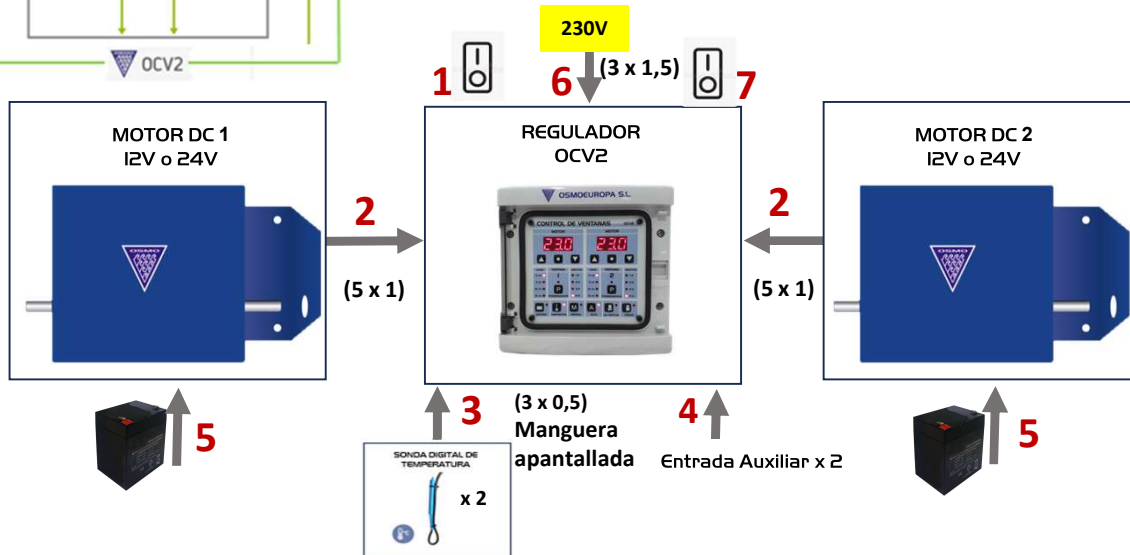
OCV2

230V

1

6

(3 x 1,5)

7

MOTOR DC 1
12V o 24V

OSMO

2

(5 x 1)

REGULADOR
OCV2

OSMOEUROPA S.L.

CONTROL DE VENTANAS

23.0

23.0

MOTOR DC 2
12V o 24V

2

(5 x 1)

OSMO

5

3

(3 x 0,5)
Manguera
apantallada

4

Entrada Auxiliar x 2

5

SONDA DIGITAL DE TEMPERATURA

x 2